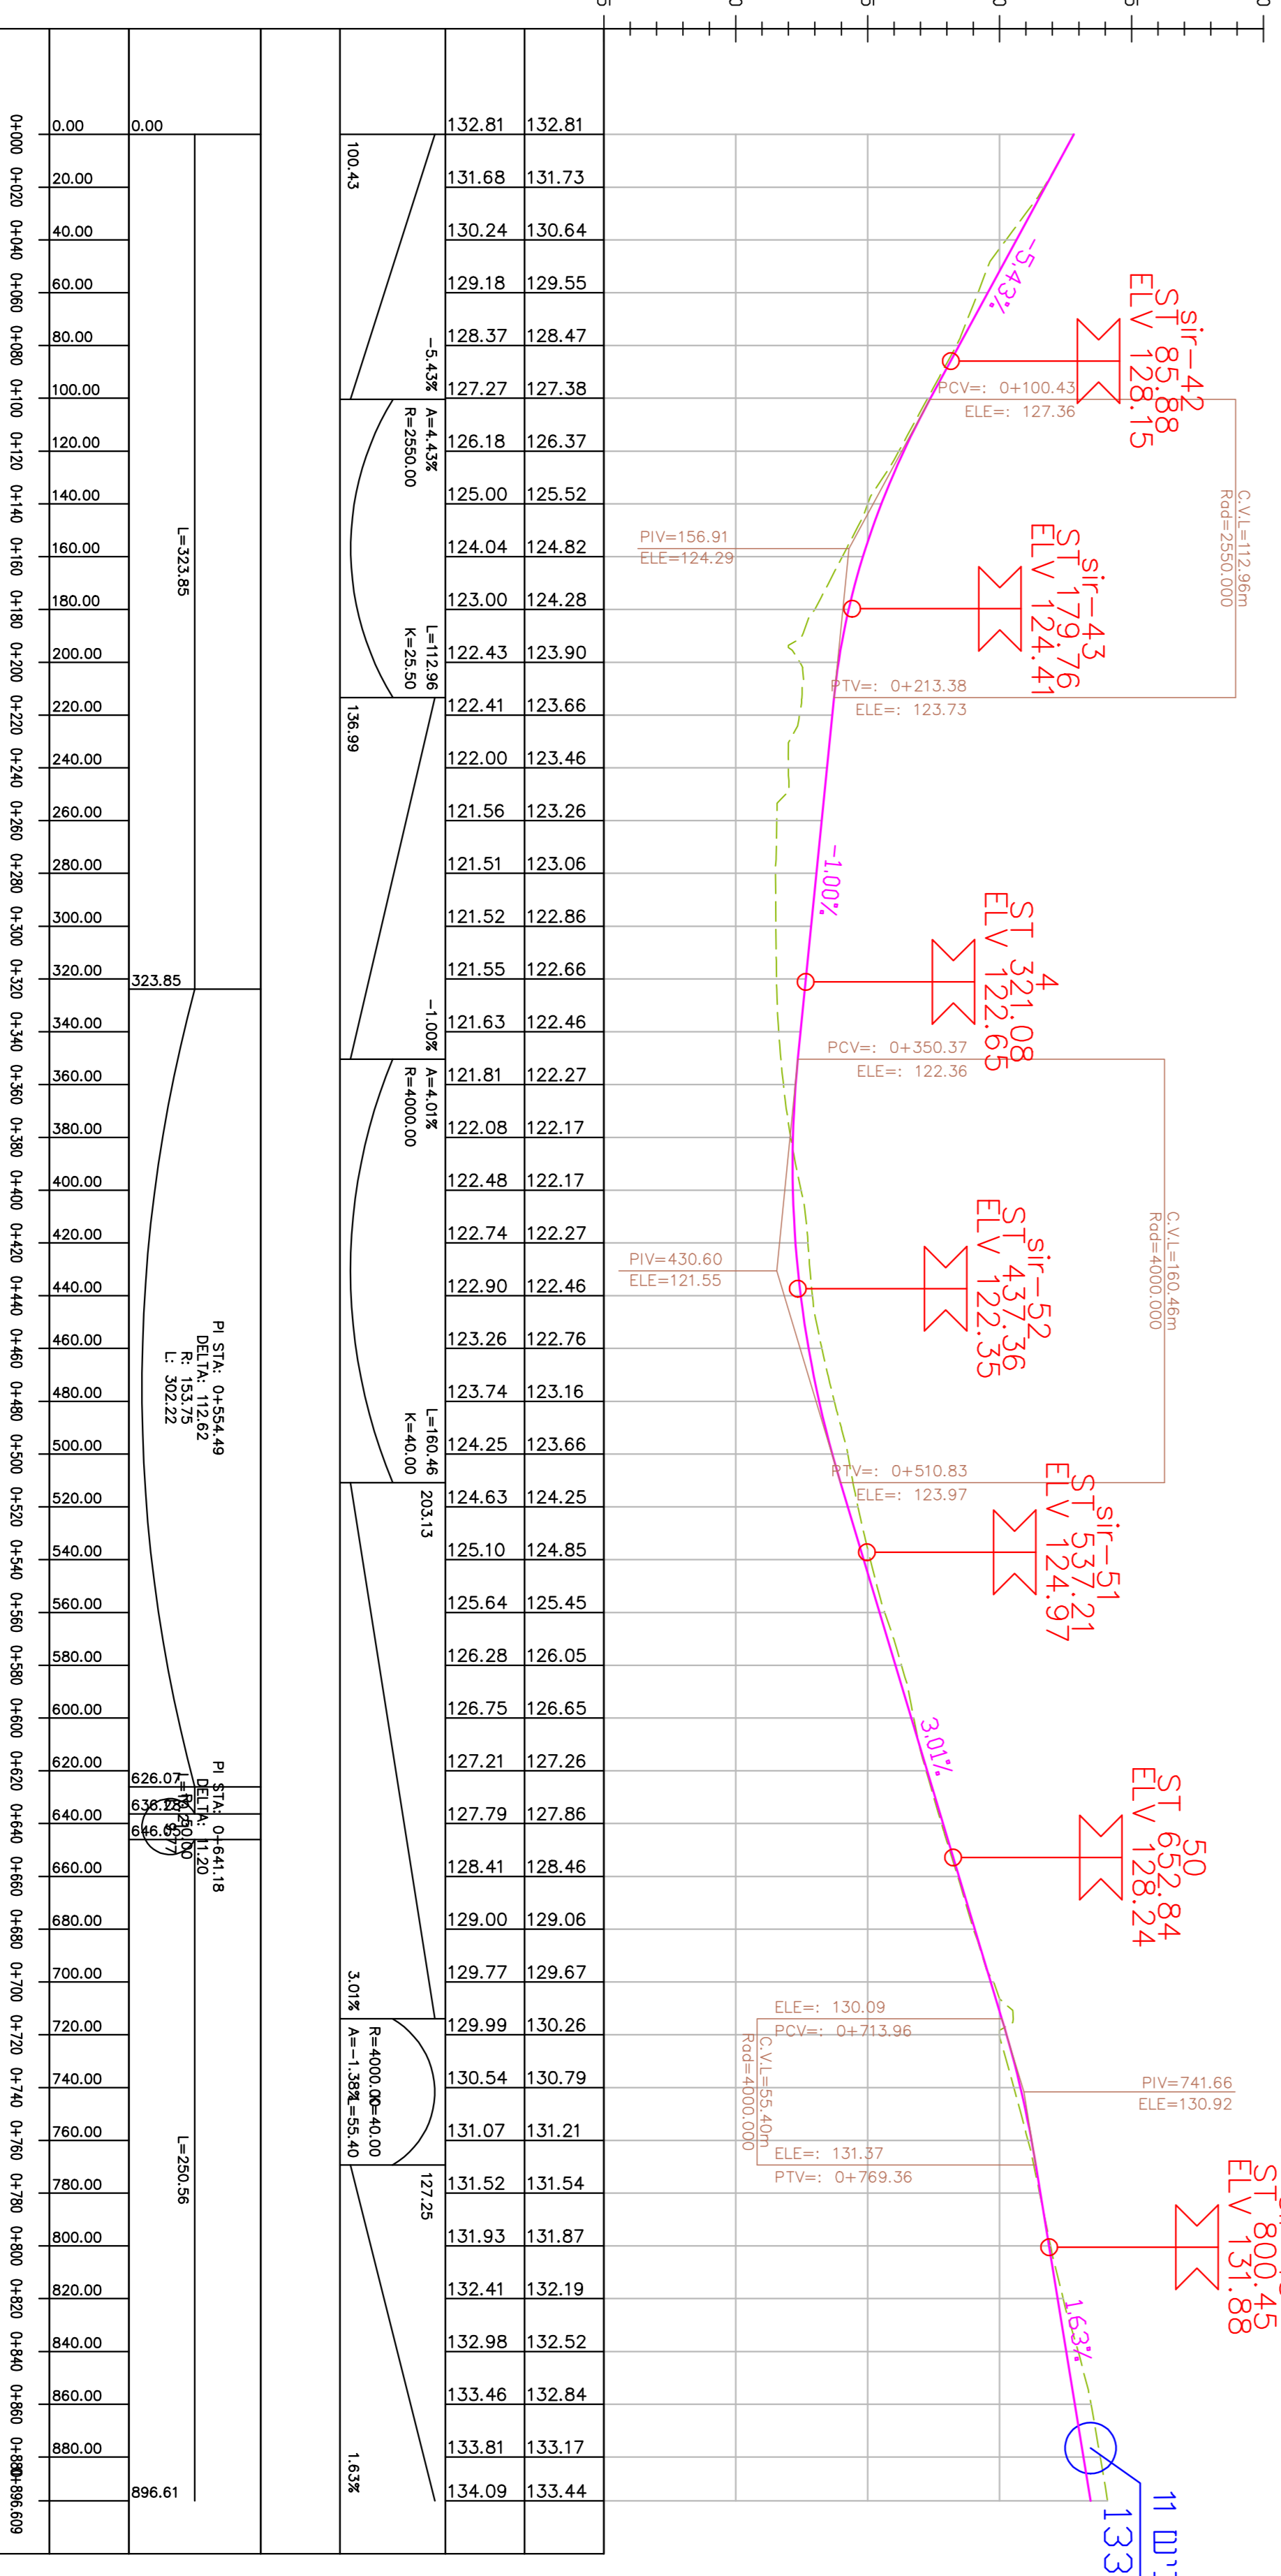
0+000 0+020 0+040 0+060 0+080 0+100 0+120 0+140 0+160 0+180 0+200 0+220 0+240 0+260 0+280 0+300 0+320 0+340 0+360 0+380 0+400 0+420 0+440 0+460 0+480 0+500 0+520 0+540 0+560 0+580 0+600 0+620 0+640 0+660 0+680 0+700 0+720 0+740 0+760 0+780 0+800 0+820 0+840 0+860 0+880 0+896.609

| 0.00 | 0.00 | 132.81 | 132.81 |
|---|---|---|---|
| 20.00 | | 131.68 | 131.73 |
| 40.00 | | 130.24 | 130.64 |
| 60.00 | | 129.18 | 129.55 |
| 80.00 | | 128.37 | 128.47 |
| 100.00 | | 127.27 | 127.38 |
| 120.00 | | 126.18 | 126.37 |
| 140.00 | | 125.00 | 125.52 |
| 160.00 | | 124.04 | 124.82 |
| 180.00 | | 123.00 | 124.28 |
| 200.00 | | 122.43 | 123.90 |
| 220.00 | | 122.41 | 123.66 |
| 240.00 | | 122.00 | 123.46 |
| 260.00 | | 121.56 | 123.26 |
| 280.00 | | 121.51 | 123.06 |
| 300.00 | | 121.52 | 122.86 |
| 320.00 | 323.85 | 121.55 | 122.66 |
| 340.00 | | 121.63 | 122.46 |
| 360.00 | | 121.81 | 122.27 |
| 380.00 | | 122.08 | 122.17 |
| 400.00 | | 122.48 | 122.17 |
| 420.00 | | 122.74 | 122.27 |
| 440.00 | | 122.90 | 122.46 |
| 460.00 | | 123.26 | 122.76 |
| 480.00 | | 123.74 | 123.16 |
| 500.00 | | 124.25 | 123.66 |
| 520.00 | | 124.63 | 124.25 |
| 540.00 | | 125.10 | 124.85 |
| 560.00 | | 125.64 | 125.45 |
| 580.00 | | 126.28 | 126.05 |
| 600.00 | | 126.75 | 126.65 |
| 620.00 | 626.07 | 127.21 | 127.26 |
| 640.00 | 636.28 646.5 | 127.79 | 127.86 |
| 660.00 | | 128.41 | 128.46 |
| 680.00 | | 129.00 | 129.06 |
| 700.00 | | 129.77 | 129.67 |
| 720.00 | | 129.99 | 130.26 |
| 740.00 | | 130.54 | 130.79 |
| 760.00 | | 131.07 | 131.21 |
| 780.00 | | 131.52 | 131.54 |
| 800.00 | | 131.93 | 131.87 |
| 820.00 | | 132.41 | 132.19 |
| 840.00 | | 132.98 | 132.52 |
| 860.00 | | 133.46 | 132.84 |
| 880.00 | | 133.81 | 133.17 |
| | 896.61 | 134.09 | 133.44 |

L=323.85
PI STA: 0+554.49 DELTA: 112.62 R: 153.75 L: 302.22
PI STA: 0+641.18 DELTA: 11.20 R=250.00 8.77
L=250.56

100.43 -5.43% A=4.43% R=2550.00 L=112.96 K=25.50
136.99 -1.00% A=4.01% R=4000.00 L=160.46 K=40.00
203.13 3.01% R=4000.00 A=-1.38% K=40.00 L=55.40
127.25 1.63%

-5.43%
sir-42 ST 85.88 ELV 128.15
PCV=: 0+100.43 ELE=: 127.36
C.V.L=112.96m Rad=2550.000
PIV=156.91 ELE=124.29
sir-43 ST 179.76 ELV 124.41
PTV=: 0+213.38 ELE=: 123.73
-1.00%
4 ST 321.08 ELV 122.65
PCV=: 0+350.37 ELE=: 122.36
C.V.L=160.46m Rad=4000.000
PIV=430.60 ELE=121.55
sir-52 ST 437.36 ELV 122.35
PTV=: 0+510.83 ELE=: 123.97
sir-51 ST 537.21 ELV 124.97
3.01%
50 ST 652.84 ELV 128.24
ELE=: 130.09 PCV=: 0+713.96
C.V.L=55.40m Rad=4000.000
ELE=: 131.37 PTV=: 0+769.36
PIV=741.66 ELE=130.92
ST 800.45 ELV 131.88
1.63%
11 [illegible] 133